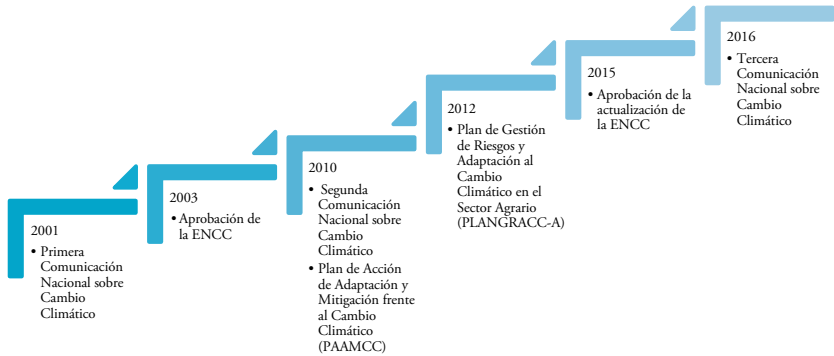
2001

• Primera Comunicación Nacional sobre Cambio Climático

2003

• Aprobación de la ENCC

2010

• Segunda Comunicación Nacional sobre Cambio Climático

• Plan de Acción de Adaptación y Mitigación frente al Cambio Climático (PAAMCC)

2012

• Plan de Gestión de Riesgos y Adaptación al Cambio Climático en el Sector Agrario (PLANGRACC-A)

2015

• Aprobación de la actualización de la ENCC

2016

• Tercera Comunicación Nacional sobre Cambio Climático